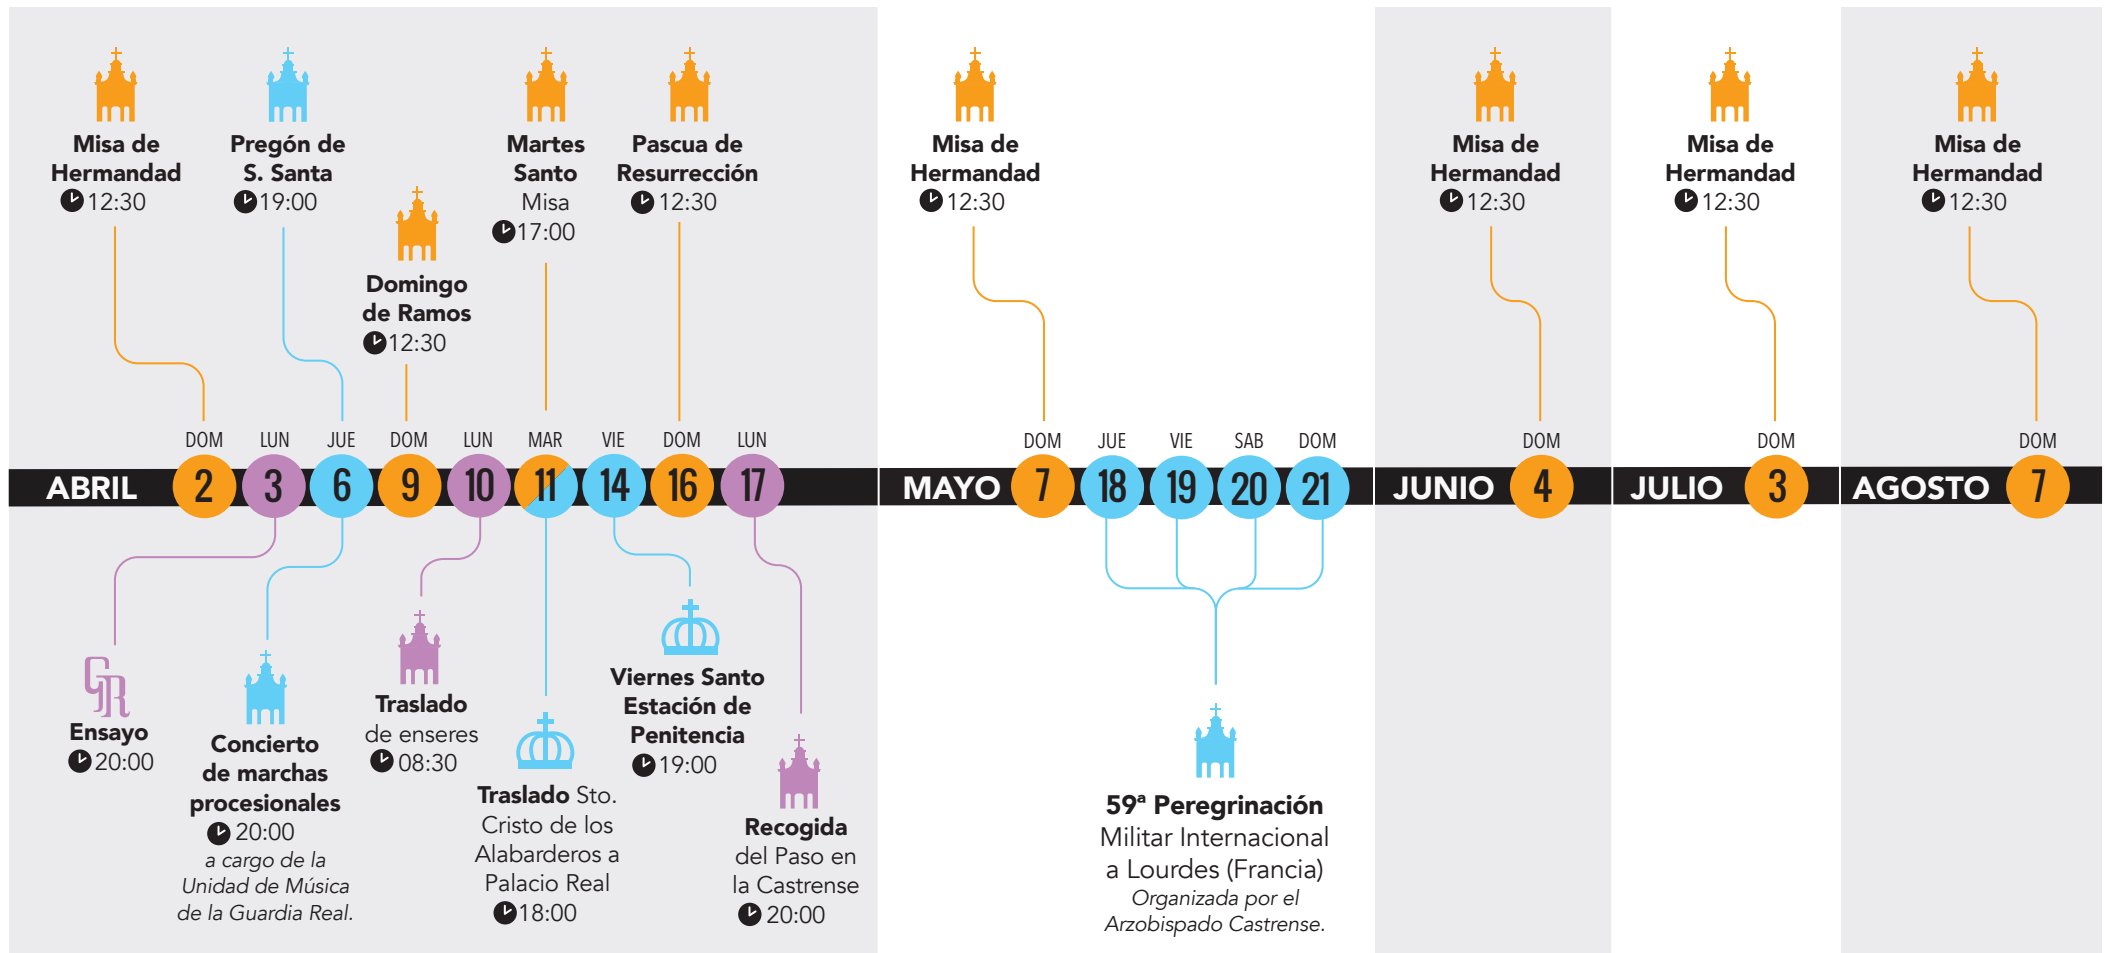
Misa de Hermandad 12:30

Pregón de S. Santa 19:00

Domingo de Ramos 12:30

Martes Santo Misa 17:00

Pascua de Resurrección 12:30

Misa de Hermandad 12:30

Misa de Hermandad 12:30

Misa de Hermandad 12:30

Misa de Hermandad 12:30

DOM LUN JUE DOM LUN MAR VIE DOM LUN

ABRIL 2 3 6 9 10 11 14 16 17

DOM JUE VIE SAB DOM

MAYO 7 18 19 20 21

DOM

JUNIO 4

DOM

JULIO 3

DOM

AGOSTO 7

GR

Ensayo 20:00

Concierto de marchas procesionales 20:00
*a cargo de la Unidad de Música de la Guardia Real.*

Traslado de enseres 08:30

Traslado Sto. Cristo de los Alabarderos a Palacio Real 18:00

Viernes Santo Estación de Penitencia 19:00

Recogida del Paso en la Castrense 20:00

59ª Peregrinación Militar Internacional a Lourdes (Francia)
*Organizada por el Arzobispado Castrense.*